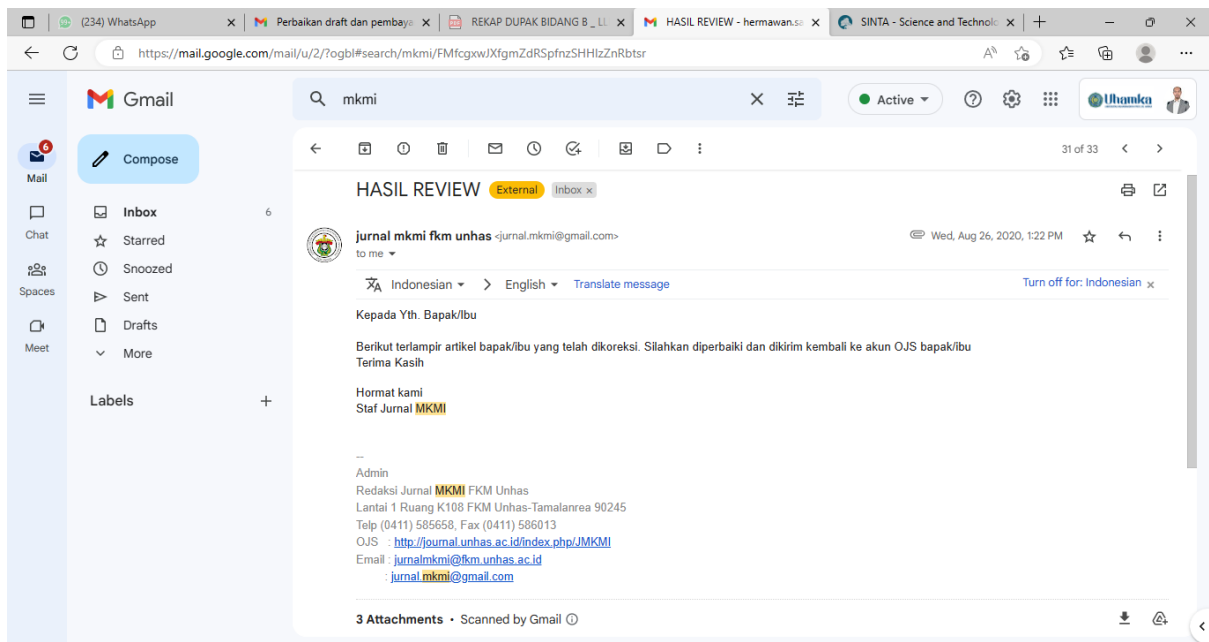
(234) WhatsApp
Perbaikan draft dan pembaya
REKAP DUPAK BIDANG B _ LL
HASIL REVIEW - hermawan.sa
SINTA - Science and Technolo

https://mail.google.com/mail/u/2/?ogbl#search/mkmi/FMfcgxwJXfgmZdRSpfnzSHHlzZnRbtsr

Gmail
mkmi
Active
Uhamka

6
Mail
Chat
Spaces
Meet

Compose
Inbox 6
Starred
Snoozed
Sent
Drafts
More

Labels +

31 of 33

HASIL REVIEW External Inbox ×

jurnal mkmi fkm unhas <jurnal.mkmi@gmail.com>
to me
Wed, Aug 26, 2020, 1:22 PM

Indonesian > English Translate message
Turn off for: Indonesian ×

Kepada Yth. Bapak/Ibu

Berikut terlampir artikel bapak/ibu yang telah dikoreksi. Silahkan diperbaiki dan dikirim kembali ke akun OJS bapak/ibu
Terima Kasih

Hormat kami
Staf Jurnal MKMI

--
Admin
Redaksi Jurnal MKMI FKM Unhas
Lantai 1 Ruang K108 FKM Unhas-Tamalanrea 90245
Telp (0411) 585658, Fax (0411) 586013
OJS : http://journal.unhas.ac.id/index.php/JMKMI
Email : jurnalmkmi@fkm.unhas.ac.id
: jurnal.mkmi@gmail.com

3 Attachments • Scanned by Gmail